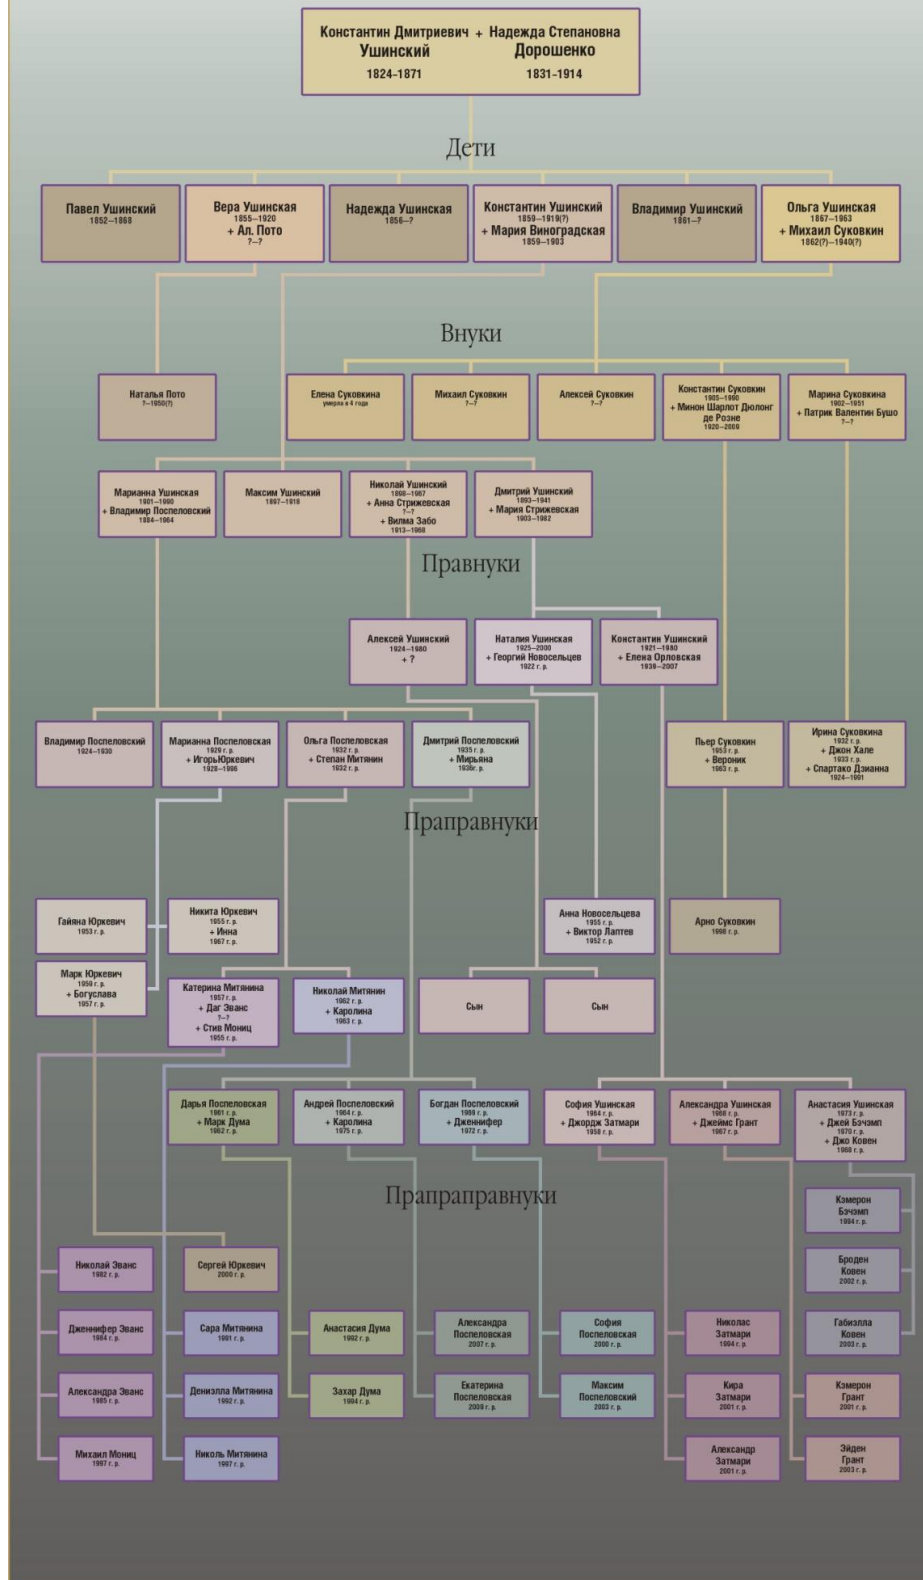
Константин Дмитриевич Ушинский 1824–1871 + Надежда Степановна Дорошенко 1831–1914

Дети

Павел Ушинский 1852–1868

Вера Ушинская 1855–1920 + Ал. Пото ?–?

Надежда Ушинская 1856–?

Константин Ушинский 1859–1919(?) + Мария Виноградская 1859–1903

Владимир Ушинский 1861–?

Ольга Ушинская 1867–1963 + Михаил Суковкин 1862(?)–1940(?)

Внуки

Наталья Пото ?–1950(?)

Елена Суковкина умерла в 4 года

Михаил Суковкин ?–?

Алексей Суковкин ?–?

Константин Суковкин 1905–1990 + Минон Шарлот Дюлонг де Розне 1920–2009

Марина Суковкина 1902–1951 + Патрик Валентин Бушо ?–?

Марианна Ушинская 1901–1990 + Владимир Поспеловский 1884–1964

Максим Ушинский 1897–1918

Николай Ушинский 1898–1967 + Анна Стрижевская ?–? + Вилма Забо 1913–1968

Дмитрий Ушинский 1893–1941 + Мария Стрижевская 1903–1982

Правнуки

Алексей Ушинский 1924–1980 + ?

Наталия Ушинская 1925–2000 + Георгий Новосельцев 1922 г. р.

Константин Ушинский 1921–1980 + Елена Орловская 1939–2007

Владимир Поспеловский 1924–1930

Марианна Поспеловская 1929 г. р. + ИгорьЮркевич 1928–1996

Ольга Поспеловская 1932 г. р. + Степан Митянин 1932 г. р.

Дмитрий Поспеловский 1935 г. р. + Мирьяна 1938г. р.

Пьер Суковкин 1953 г. р. + Вероник 1963 г. р.

Ирина Суковкина 1932 г. р. + Джон Хале 1933 г. р. + Спартако Дзианна 1924–1991

Праправнуки

Гайяна Юркевич 1953 г. р.

Никита Юркевич 1955 г. р. + Инна 1967 г. р.

Анна Новосельцева 1955 г. р. + Виктор Лаптев 1952 г. р.

Арно Суковкин 1998 г. р.

Марк Юркевич 1959 г. р. + Богуслава 1957 г. р.

Катерина Митянина 1957 г. р. + Даг Эванс ?–? + Стив Мониц 1955 г. р.

Николай Митянин 1962 г. р. + Каролина 1963 г. р.

Сын

Сын

Дарья Поспеловская 1961 г. р. + Марк Дума 1962 г. р.

Андрей Поспеловский 1964 г. р. + Каролина 1975 г. р.

Богдан Поспеловский 1969 г. р. + Дженнифер 1972 г. р.

София Ушинская 1964 г. р. + Джордж Затмари 1958 г. р.

Александра Ушинская 1968 г. р. + Джеймс Грант 1967 г. р.

Анастасия Ушинская 1973 г. р. + Джей Бэчэмп 1970 г. р. + Джо Ковен 1968 г. р.

Прапраправнуки

Кэмерон Бэчэмп 1994 г. р.

Броден Ковен 2002 г. р.

Габиэлла Ковен 2003 г. р.

Кэмерон Грант 2001 г. р.

Эйден Грант 2003 г. р.

Николай Эванс 1982 г. р.

Сергей Юркевич 2000 г. р.

Дженнифер Эванс 1984 г. р.

Сара Митянина 1991 г. р.

Анастасия Дума 1992 г. р.

Александра Поспеловская 2007 г. р.

София Поспеловская 2000 г. р.

Николас Затмари 1994 г. р.

Александра Эванс 1985 г. р.

Денизлла Митянина 1992 г. р.

Захар Дума 1994 г. р.

Екатерина Поспеловская 2009 г. р.

Максим Поспеловский 2003 г. р.

Кира Затмари 2001 г. р.

Михаил Мониц 1997 г. р.

Николь Митянина 1997 г. р.

Александр Затмари 2001 г. р.